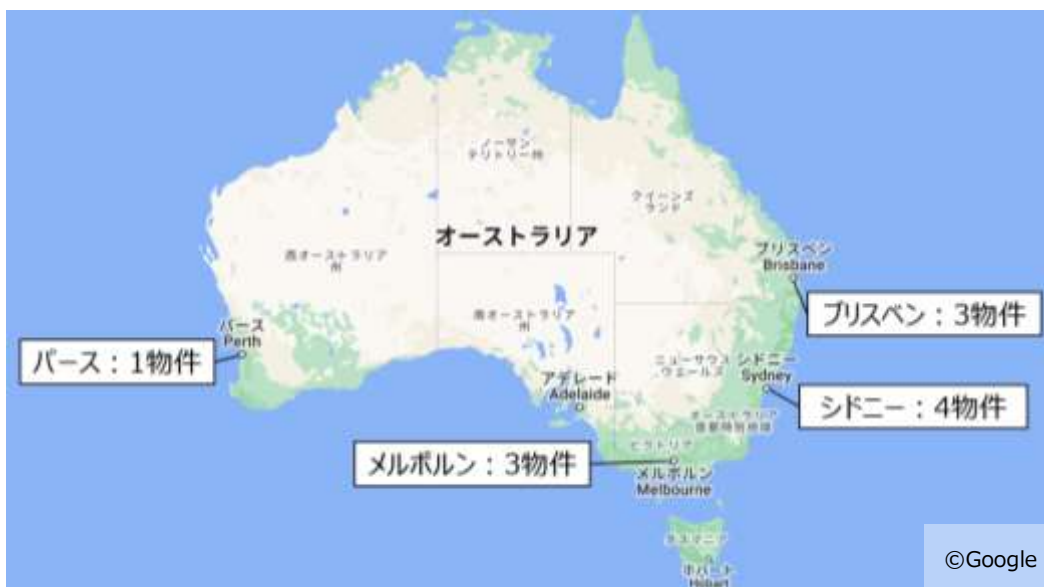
ノーザン
テリトリー州

クイーンズ
ランド

オーストラリア

西オーストラリア
州

ブリスベン
Brisbane

ブリスベン：3物件

南オーストラリア
州

パース
Perth

パース：1物件

ニューサウス
ウェールズ

シドニー
Sydney

アデレード
Adelaide

シドニー：4物件

オーストラリア
首都特別地域

ビクトリア

メルボルン：3物件

メルボルン
Melbourne

タスマニア

ホバート
Hobart

©Google